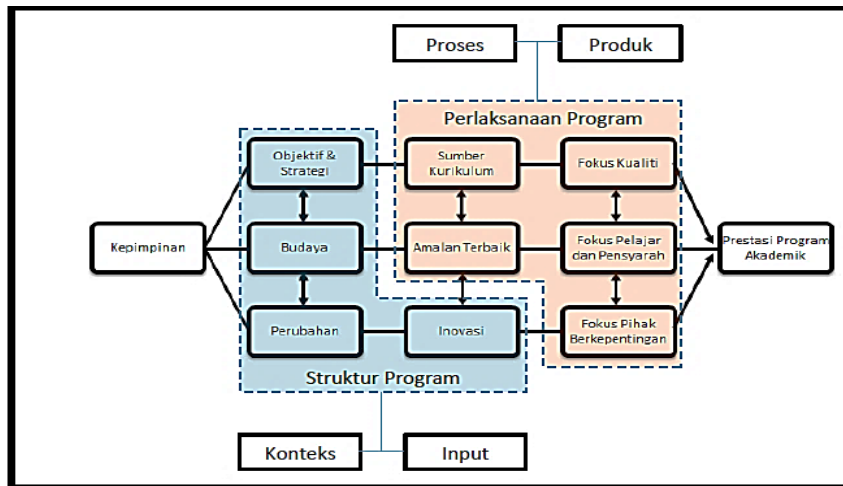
Proses

Produk

Perlaksanaan Program

Objektif & Strategi

Sumber Kurikulum

Fokus Kualiti

Kepimpinan

Budaya

Amalan Terbaik

Fokus Pelajar dan Pensyarah

Prestasi Program Akademik

Perubahan

Inovasi

Fokus Pihak Berkepentingan

Struktur Program

Konteks

Input